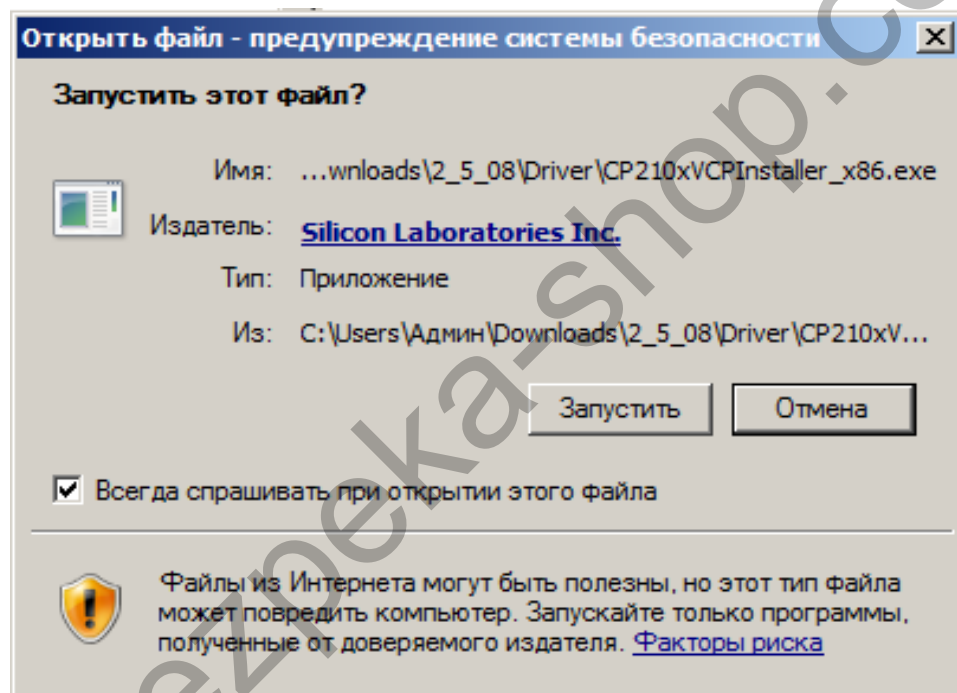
Открыть файл - предупреждение системы безопасности

Запустить этот файл?

Имя: ...wnloads\2_5_08\Driver\CP210xVCPInstaller_x86.exe

Издатель: Silicon Laboratories Inc.

Тип: Приложение

Из: C:\Users\Админ\Downloads\2_5_08\Driver\CP210xV...

Запустить Отмена

Всегда спрашивать при открытии этого файла

Файлы из Интернета могут быть полезны, но этот тип файла может повредить компьютер. Запускайте только программы, полученные от доверяемого издателя. Факторы риска

ezpeka-shop.co